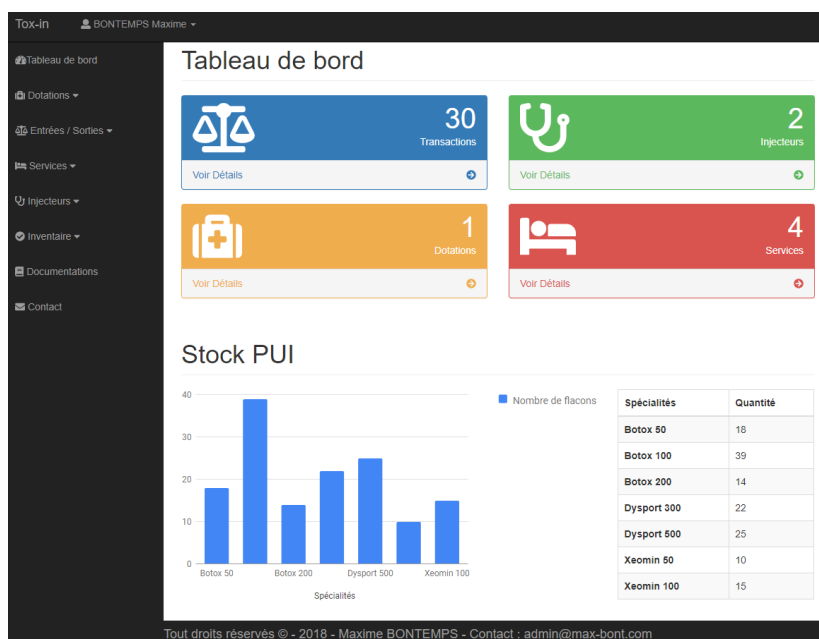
Tox-in BONTEMPS Maxime

Tableau de bord
Dotations
Entrées / Sorties
Services
Injecteurs
Inventaire
Documentations
Contact

Tableau de bord

30
Transactions
Voir Détails

2
Injecteurs
Voir Détails

1
Dotations
Voir Détails

4
Services
Voir Détails

Stock PUI

40
30
20
10
0
Botox 50
Botox 200
Dysport 500
Xeomin 100
Spécialités

Nombre de flacons

| Spécialités | Quantité |
|---|---|
| Botox 50 | 18 |
| Botox 100 | 39 |
| Botox 200 | 14 |
| Dysport 300 | 22 |
| Dysport 500 | 25 |
| Xeomin 50 | 10 |
| Xeomin 100 | 15 |

Tout droits réservés © - 2018 - Maxime BONTEMPS - Contact : admin@max-bont.com